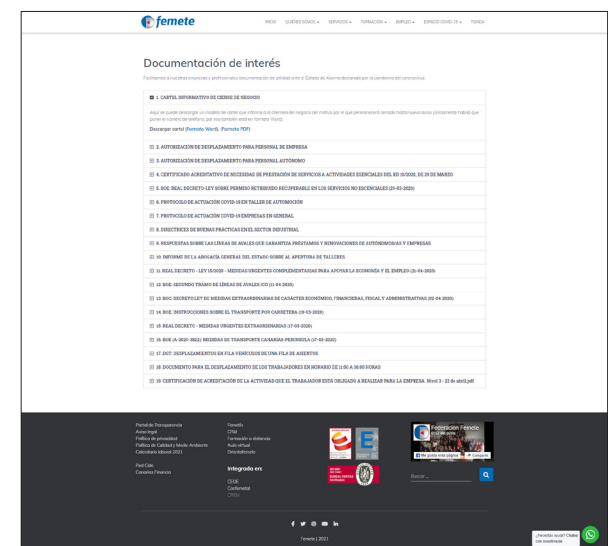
femete

INICIO QUIÉNES SOMOS SERVICIOS FORMACIÓN EMPLEO ESPACIO COVID-19 TIENDA

Documentación de interés

Facilitamos a nuestras empresas y profesionales documentación de utilidad ante el Estado de Alarma declarado por la pandemia del coronavirus.

1. CARTEL INFORMATIVO DE CIERRE DE NEGOCIO

Aquí se puede descargar un modelo de cartel que informa a los clientes del negocio del motivo por el que permanecerá cerrado hasta nuevo aviso (únicamente habrá que poner el nombre del negocio, por eso también está en formato Word).

Descargar cartel (Formato Word), (Formato PDF)

2. AUTORIZACIÓN DE DESPLAZAMIENTO PARA PERSONAL DE EMPRESA

3. AUTORIZACIÓN DE DESPLAZAMIENTO PARA PERSONAL AUTÓNOMO

4. CERTIFICADO ACREDITATIVO DE NECESIDAD DE PRESTACIÓN DE SERVICIOS A ACTIVIDADES ESENCIALES DEL RD 10/2020, DE 29 DE MARZO

5. BOE: REAL DECRETO-LEY SOBRE PERMISO RETRIBUIDO RECUPERABLE EN LOS SERVICIOS NO ESENCIALES (29-03-2020)

6. PROTOCOLO DE ACTUACIÓN COVID-19 EN TALLER DE AUTOMOCIÓN

7. PROTOCOLO DE ACTUACIÓN COVID-19 EMPRESAS EN GENERAL

8. DIRECTRICES DE BUENAS PRÁCTICAS EN EL SECTOR INDUSTRIAL

9. RESPUESTAS SOBRE LAS LÍNEAS DE AVALES QUE GARANTIZA PRÉSTAMOS Y RENOVACIONES DE AUTÓNOMOS/AS Y EMPRESAS

10. INFORME DE LA ABOGACÍA GENERAL DEL ESTADO SOBRE AL APERTURA DE TALLERES

11. REAL DECRETO - LEY 15/2020 - MEDIDAS URGENTES COMPLEMENTARIAS PARA APOYAR LA ECONOMÍA Y EL EMPLEO (21-04-2020)

12. BOE: SEGUNDO TRAMO DE LÍNEAS DE AVALES ICO (11-04-2020)

13. BOE: DECRETO LEY DE MEDIDAS EXTRAORDINARIAS DE CARÁCTER ECONÓMICO, FINANCIERAS, FISCAL Y ADMINISTRATIVAS (02-04-2020)

14. BOE: INSTRUCCIONES SOBRE EL TRANSPORTE POR CARRETERA (19-03-2020)

15. REAL DECRETO - MEDIDAS URGENTES EXTRAORDINARIAS (17-03-2020)

16. BOE (A-2020-3822) MEDIDAS DE TRANSPORTE CANARIAS-PENÍNSULA (17-03-2020)

17. DGT: DESPLAZAMIENTOS EN FILA VEHÍCULOS DE UNA FILA DE ASIENTOS

18. DOCUMENTO PARA EL DESPLAZAMIENTO DE LOS TRABAJADORES EN HORARIO DE 11:00 A 06:00 HORAS

19. CERTIFICACIÓN DE ACREDITACIÓN DE LA ACTIVIDAD QUE EL TRABAJADOR ESTÁ OBLIGADO A REALIZAR PARA LA EMPRESA. Nivel 3 - 22 de abril.pdf

Portal de Transparencia
Aviso legal
Política de privacidad
Política de Calidad y Medio Ambiente
Calendario laboral 2021

Fed Cide
Canarias Finanzas

Femetin
CFM
Formación a distancia
Aula virtual
Detodoformación

Integrado en:

CEOE
Confemetal
CFEM

Federación Femete

Me gusta esta página  Compartir

Buscar ...

femete | 2021

¿Necesitas ayuda? Chatea con nosotros